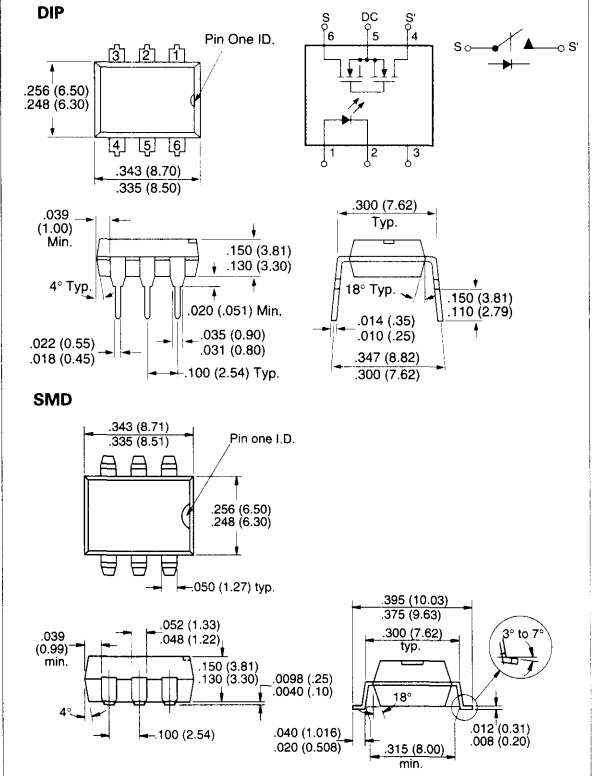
DIP

Pin One ID.

3 2 1

4 5 6

.256 (6.50)
.248 (6.30)

.343 (8.70)
.335 (8.50)

S DC S'
6 5 4

1 2 3

S S'

.039
(1.00)
Min.

.150 (3.81)
.130 (3.30)

4° Typ.

.020 (.051) Min.

.035 (0.90)
.031 (0.80)

.022 (0.55)
.018 (0.45)

.100 (2.54) Typ.

.300 (7.62)
Typ.

18° Typ.

.150 (3.81)
.110 (2.79)

.014 (.35)
.010 (.25)

.347 (8.82)
.300 (7.62)

SMD

.343 (8.71)
.335 (8.51)

Pin one I.D.

.256 (6.50)
.248 (6.30)

.050 (1.27) typ.

.039
(0.99)
min.

.052 (1.33)
.048 (1.22)

.150 (3.81)
.130 (3.30)

.0098 (.25)
.0040 (.10)

4°

.100 (2.54)

.395 (10.03)
.375 (9.63)

.300 (7.62)
typ.

3° to 7°

18°

.040 (1.016)
.020 (0.508)

.315 (8.00)
min.

.012 (0.31)
.008 (0.20)